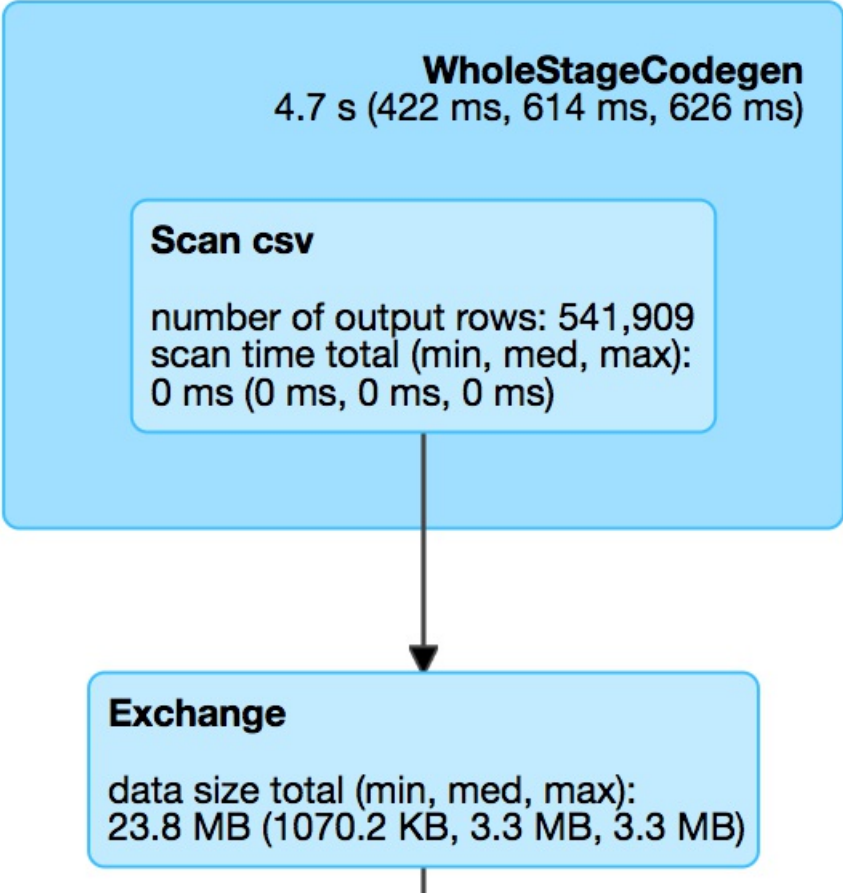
WholeStageCodegen
4.7 s (422 ms, 614 ms, 626 ms)

Scan csv

number of output rows: 541,909
scan time total (min, med, max):
0 ms (0 ms, 0 ms, 0 ms)

Exchange

data size total (min, med, max):
23.8 MB (1070.2 KB, 3.3 MB, 3.3 MB)